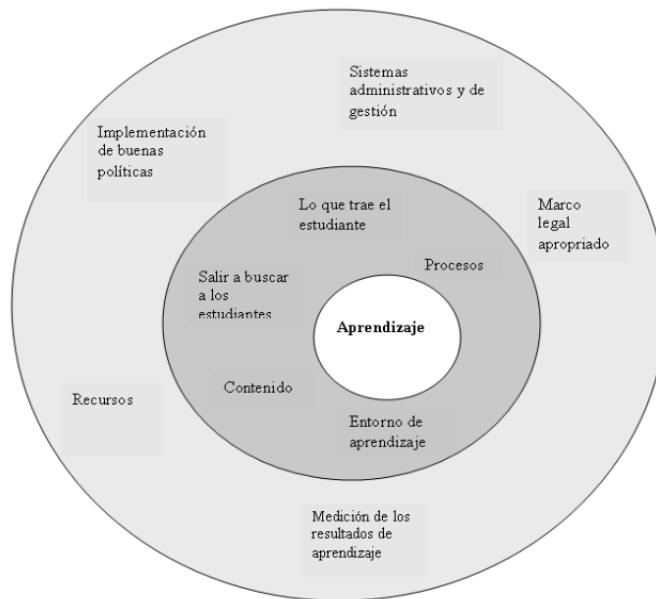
Sistemas administrativos y de gestión

Implementación de buenas políticas

Lo que trae el estudiante

Marco legal apropiado

Procesos

Salir a buscar a los estudiantes

Aprendizaje

Recursos

Contenido

Entorno de aprendizaje

Medición de los resultados de aprendizaje